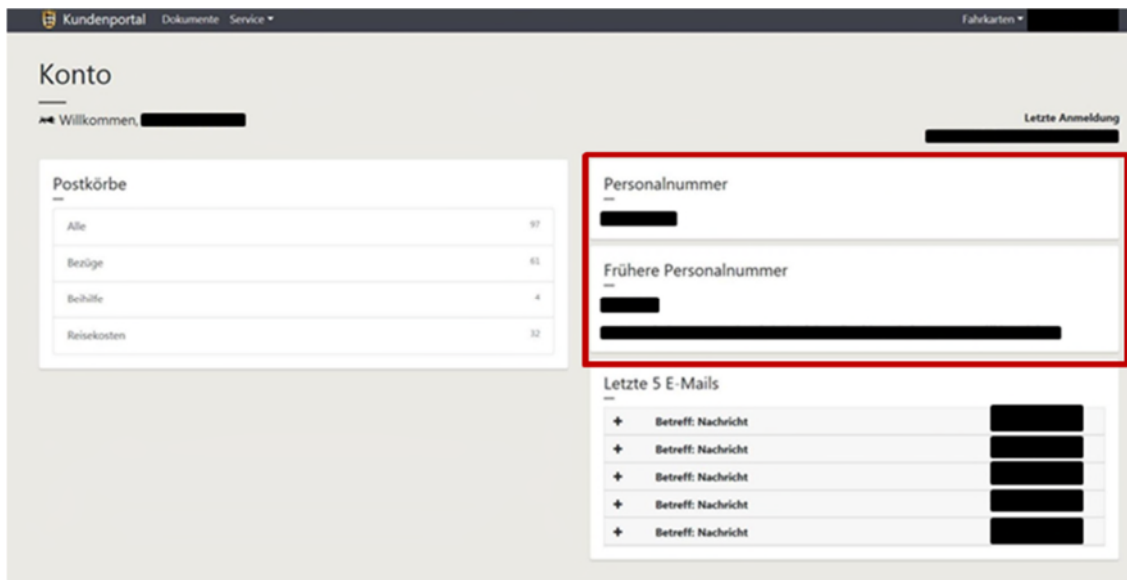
Kundenportal Dokumente Service ▾ Fahrkarten ▾

Konto

Willkommen,

Letzte Anmeldung

Postkörbe

| | |
|---|---|
| Alle | 97 |
| Bezüge | 61 |
| Beihilfe | 4 |
| Reisekosten | 32 |

Personalnummer

Frühere Personalnummer

Letzte 5 E-Mails

+ Betreff: Nachricht
+ Betreff: Nachricht
+ Betreff: Nachricht
+ Betreff: Nachricht
+ Betreff: Nachricht